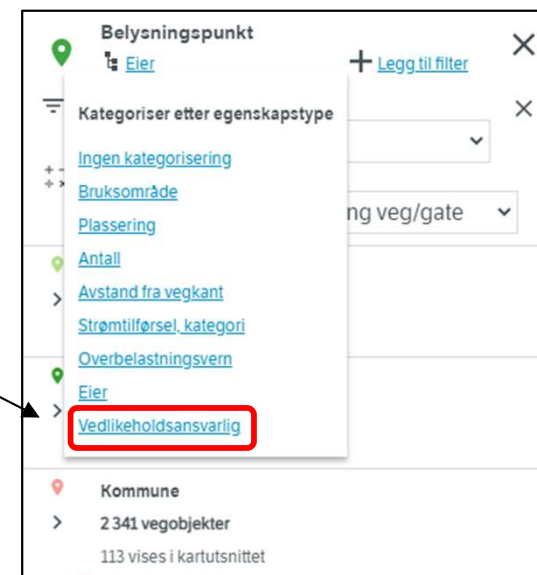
Belysningspunkt
Eier
Legg til filter

Kategoriser etter egenskapstype

Ingen kategorisering
Bruksområde
Plassering
Antall
Avstand fra vegkant
Strømtilførsel, kategori
Overbelastningsvern
Eier
Vedlikeholdsansvarlig

ng veg/gate

Kommune
2 341 vegobjekter
113 vises i kartutsnittet